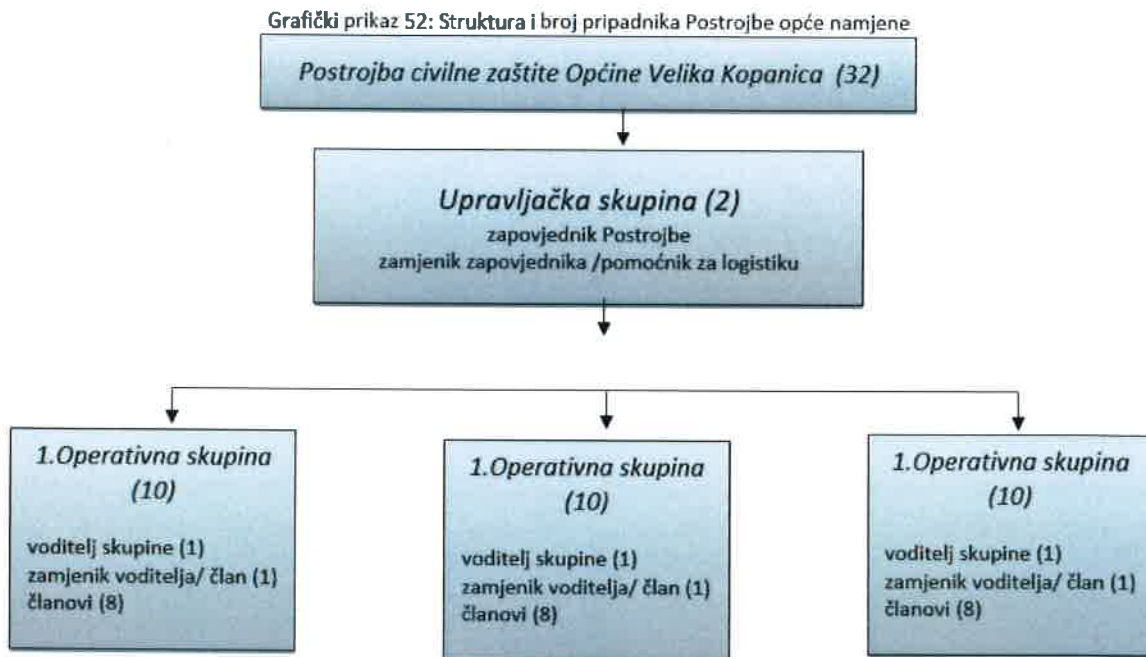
Grafički prikaz 52: Struktura i broj pripadnika Postrojbe opće namjene

Postrojba civilne zaštite Općine Velika Kopanica (32)

Upravljačka skupina (2)
zapovjednik Postrojbe
zamjenik zapovjednika /pomoćnik za logistiku

1.Operativna skupina (10)
voditelj skupine (1)
zamjenik voditelja/ član (1)
članovi (8)

1.Operativna skupina (10)
voditelj skupine (1)
zamjenik voditelja/ član (1)
članovi (8)

1.Operativna skupina (10)
voditelj skupine (1)
zamjenik voditelja/ član (1)
članovi (8)